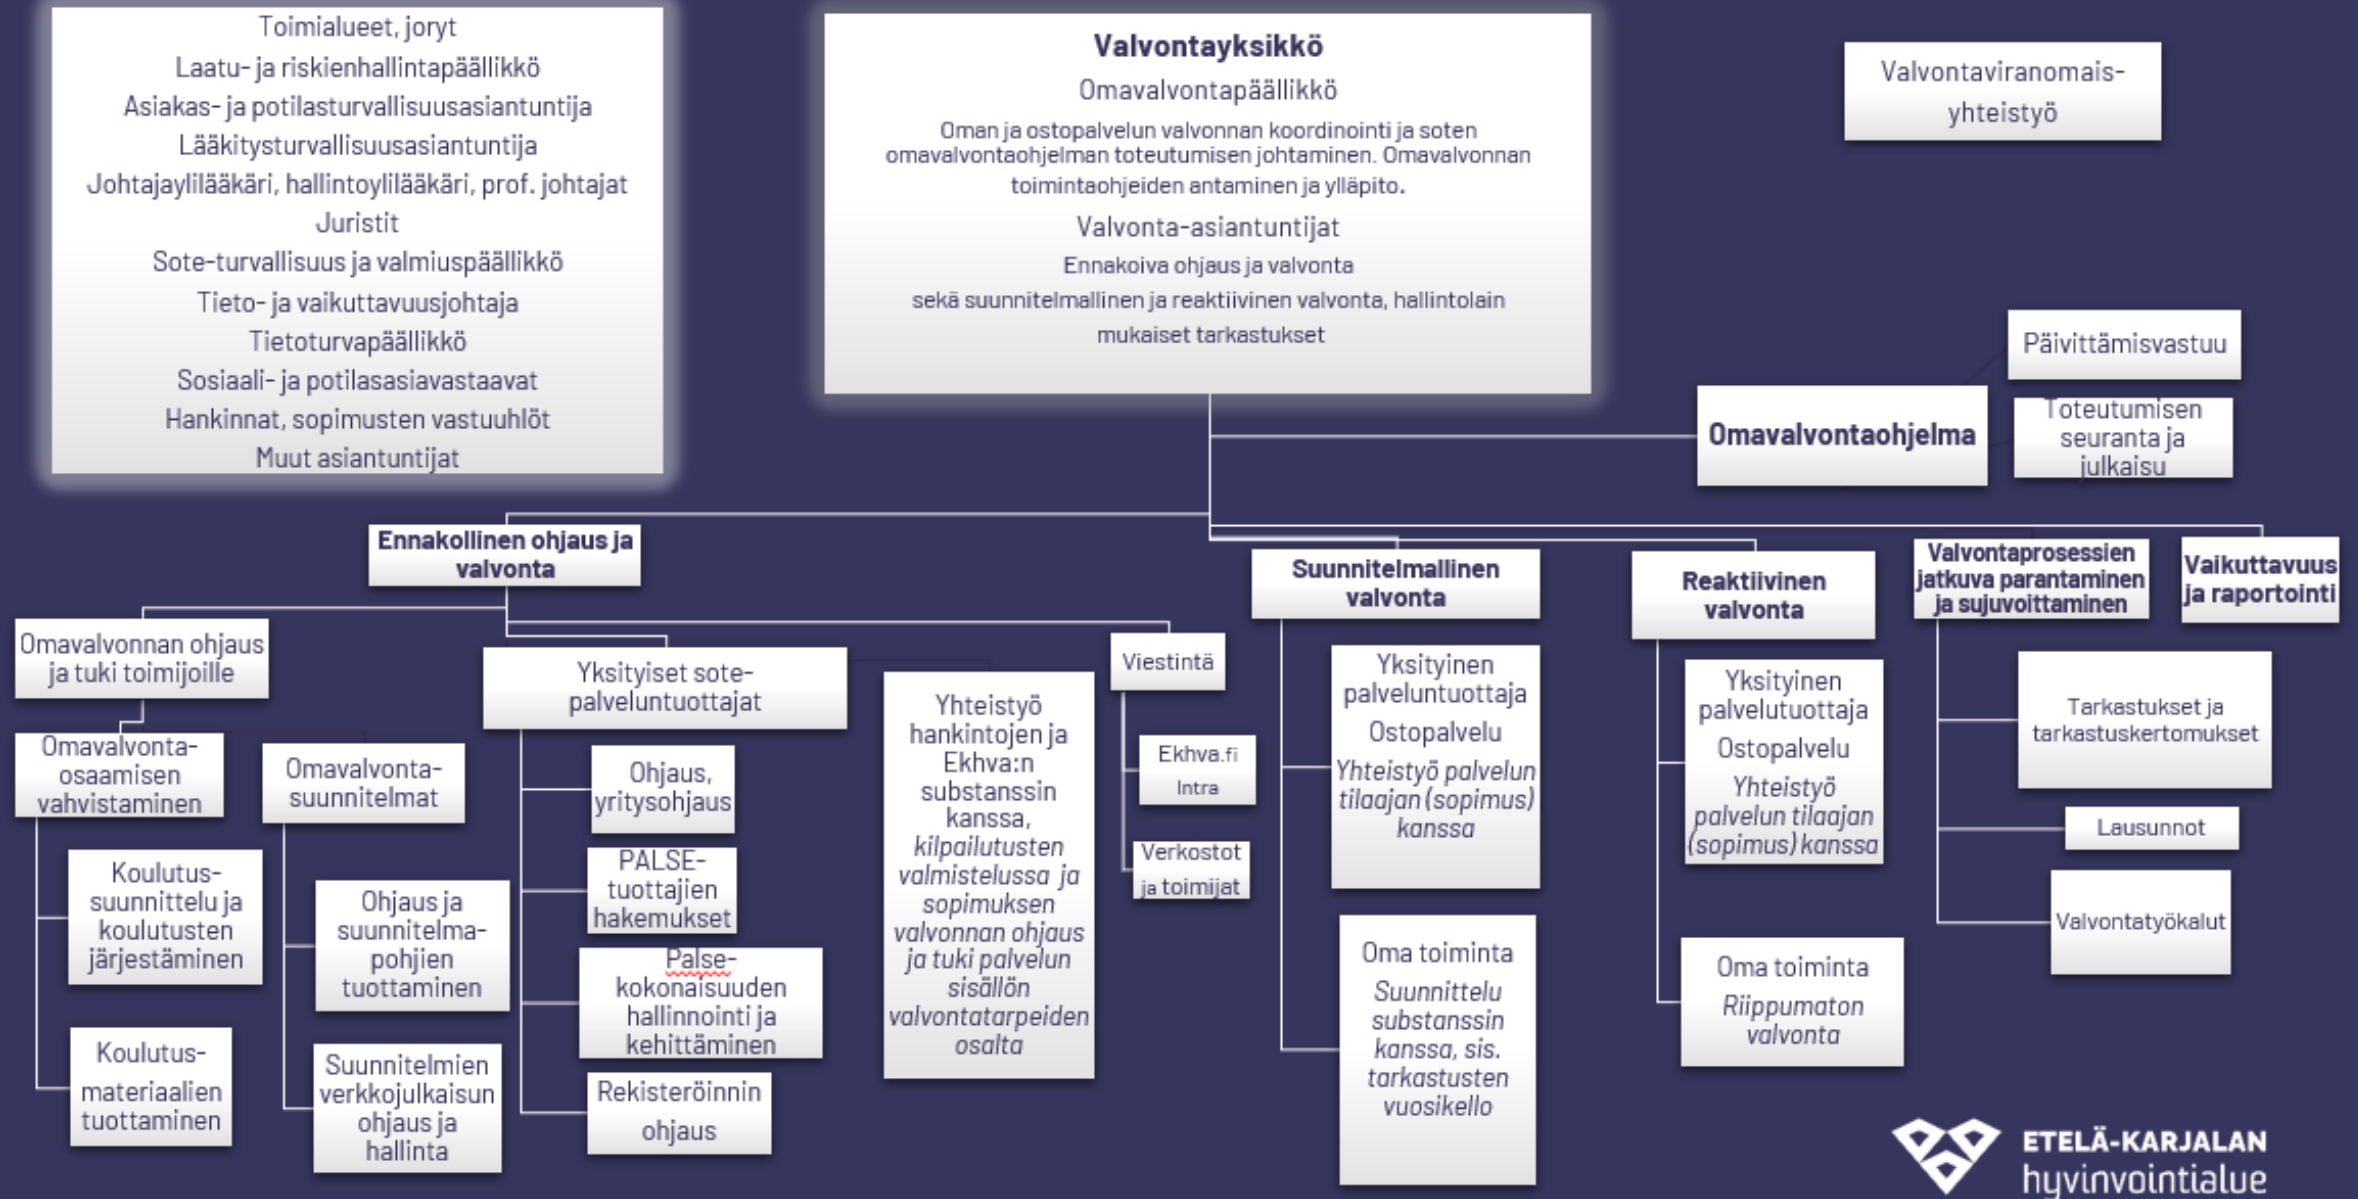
Toimialueet, joryt
Laatu- ja riskienhallintapäällikkö
Asiakas- ja potilasturvallisuusasiantuntija
Lääkitysturvallisuusasiantuntija
Johtajaylilääkäri, hallintoylilääkäri, prof. johtajat
Juristit
Sote-turvallisuus ja valmiuspäällikkö
Tieto- ja vaikuttavuusjohtaja
Tietoturvapäällikkö
Sosiaali- ja potilasasiavastaavat
Hankinnat, sopimusten vastuuhlöt
Muut asiantuntijat

Valvontayksikkö
Omavalvontapäällikkö
Oman ja ostopalvelun valvonnan koordinointi ja soten omavalvontaohjelman toteutumisen johtaminen. Omavalvonnan toimintaohjeiden antaminen ja ylläpito.
Valvonta-asiantuntijat
Ennakoiva ohjaus ja valvonta
sekä suunnitelmallinen ja reaktiivinen valvonta, hallintolain mukaiset tarkastukset

Valvontaviranomais-yhteistyö

Päivittämisvastuu

Omavalvontaohjelma

Toteutumisen seuranta ja julkaisu

Ennakollinen ohjaus ja valvonta

Omavalvonnan ohjaus ja tuki toimijoille

Omavalvonta-osaamisen vahvistaminen

Koulutus-suunnittelu ja koulutusten järjestäminen

Koulutus-materiaalien tuottaminen

Omavalvonta-suunnitelmat

Ohjaus ja suunnitelma-pohjien tuottaminen

Suunnitelmien verkkojulkaisun ohjaus ja hallinta

Yksityiset sote-palveluntuottajat

Ohjaus, yritysohjaus

PALSE-tuottajien hakemukset

Palse-kokonaisuuden hallinnointi ja kehittäminen

Rekisteröinnin ohjaus

Yhteistyö hankintojen ja Ekhva:n substanssin kanssa, kilpailutusten valmistelussa ja sopimuksen valvonnan ohjaus ja tuki palvelun sisällön valvontatarpeiden osalta

Viestintä

Ekhva.fi
Intra

Verkostot ja toimijat

Suunnitelmallinen valvonta

Yksityinen palveluntuottaja
Ostopalvelu
Yhteistyö palvelun tilaajan (sopimus) kanssa

Oma toiminta
Suunnittelu substanssin kanssa, sis. tarkastusten vuosikello

Reaktiivinen valvonta

Yksityinen palvelutuottaja
Ostopalvelu
Yhteistyö palvelun tilaajan (sopimus) kanssa

Oma toiminta
Riippumaton valvonta

Valvontaprosessien jatkuva parantaminen ja sujuvoittaminen

Vaikuttavuus ja raportointi

Tarkastukset ja tarkastuskertomukset

Lausunnot

Valvontatyökalut

ETELÄ-KARJALAN hyvinvointialue